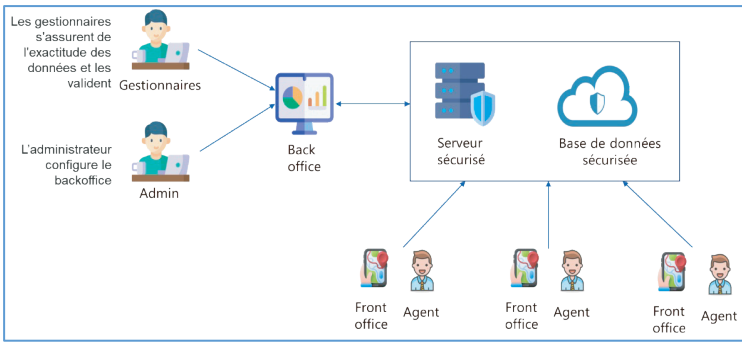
Les gestionnaires s'assurent de l'exactitude des données et les valident

Gestionnaires

L'administrateur configure le backoffice

Admin

Back office

Serveur sécurisé

Base de données sécurisée

Front office

Agent

Front office

Agent

Front office

Agent